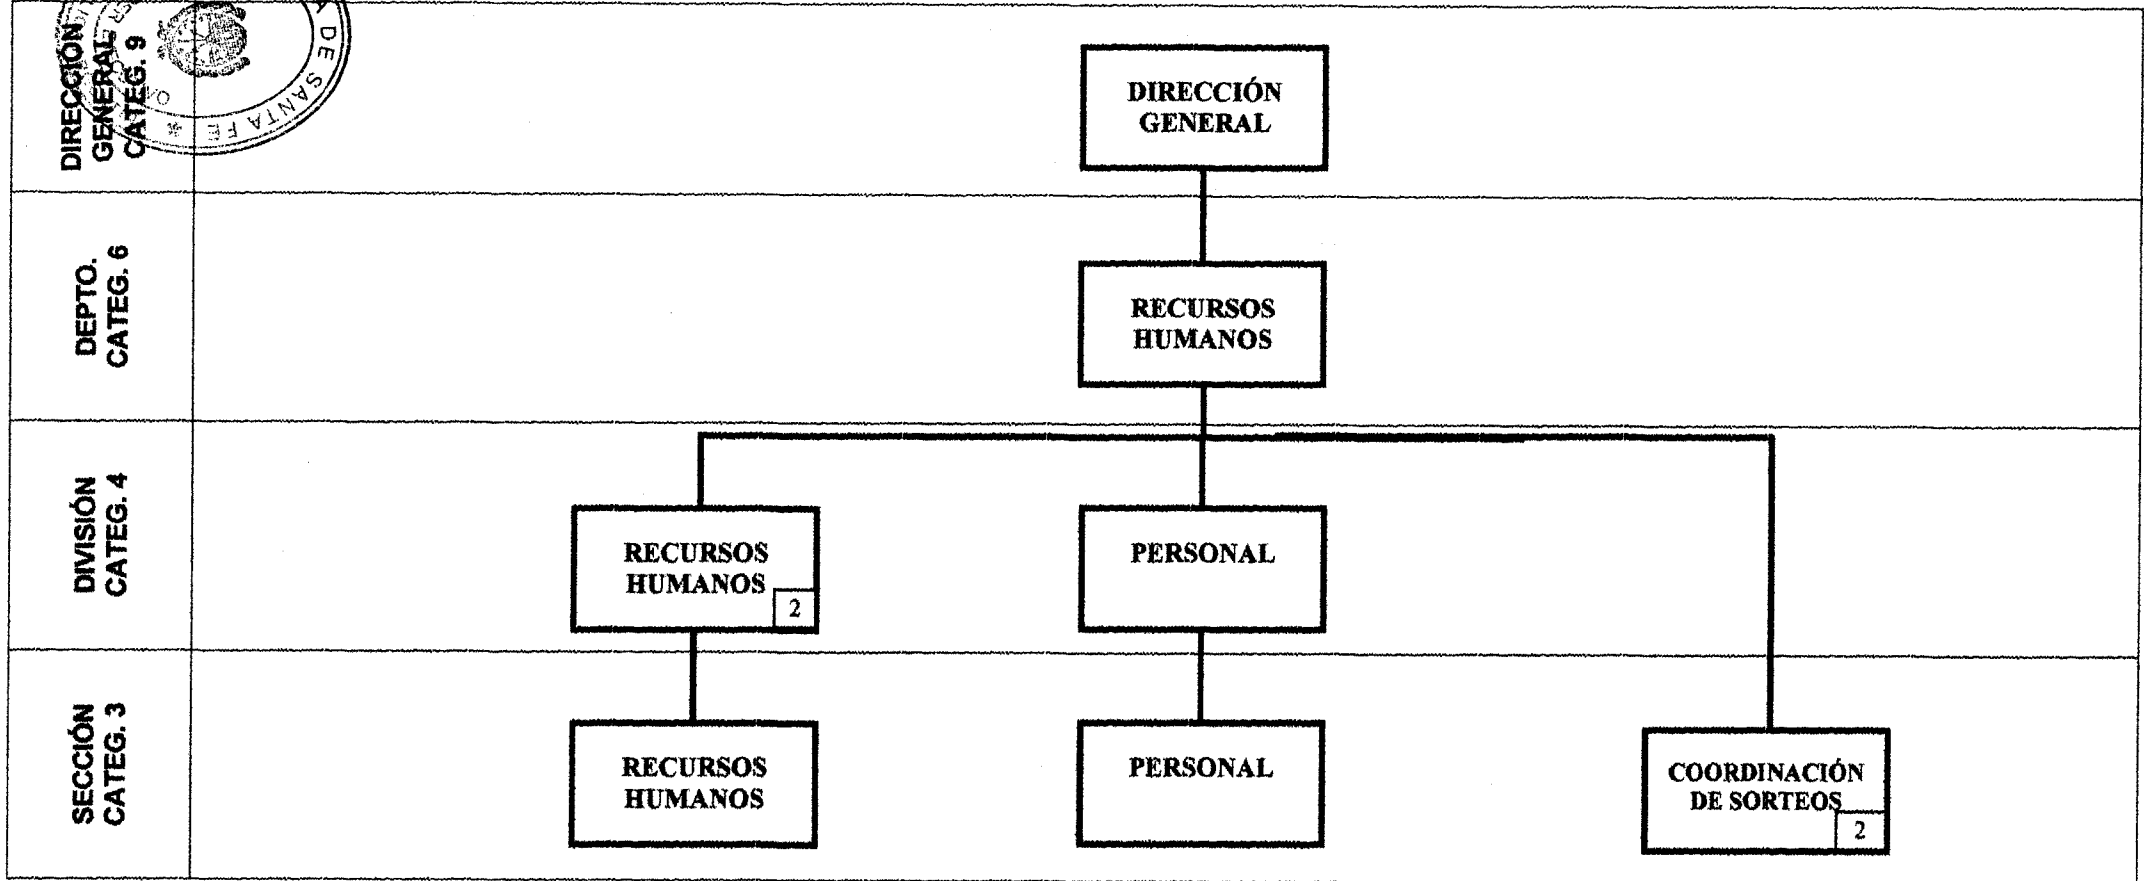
DIRECCIÓN GENERAL CATEG. 9

DIRECCIÓN GENERAL

DEPTO. CATEG. 6

RECURSOS HUMANOS

DIVISIÓN CATEG. 4

RECURSOS HUMANOS 2

PERSONAL

SECCIÓN CATEG. 3

RECURSOS HUMANOS

PERSONAL

COORDINACIÓN DE SORTEOS 2

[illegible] DE SANTA FE